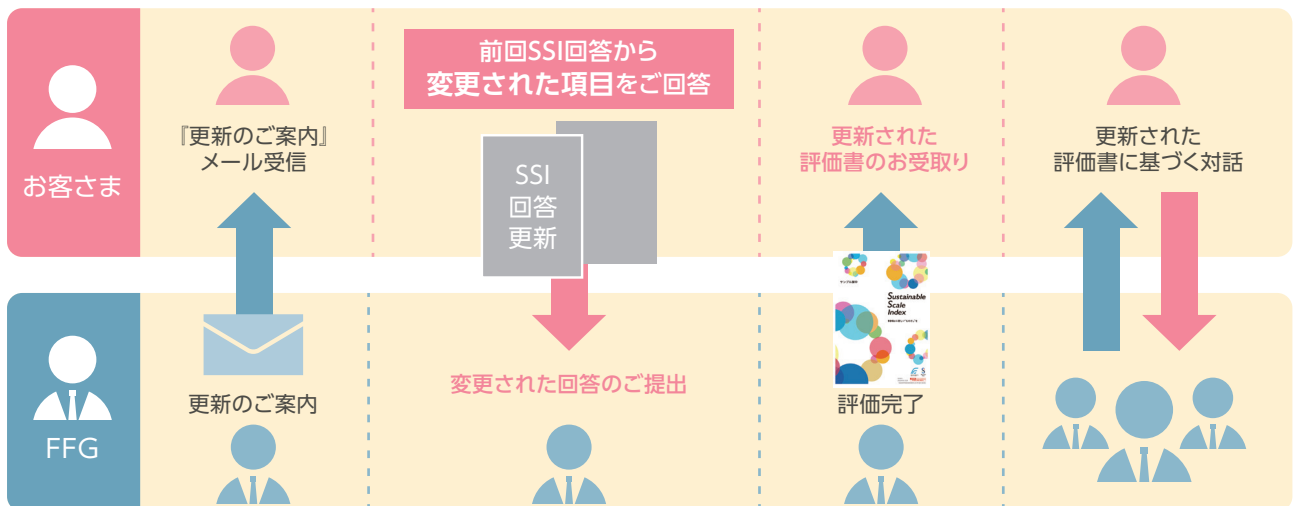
お客さま

『更新のご案内』
メール受信

前回SSI回答から
変更された項目をご回答

SSI
回答
更新

更新された
評価書のお受取り

更新された
評価書に基づく対話

FFG

更新のご案内

変更された回答のご提出

Sustainable
Scale
Index

評価完了